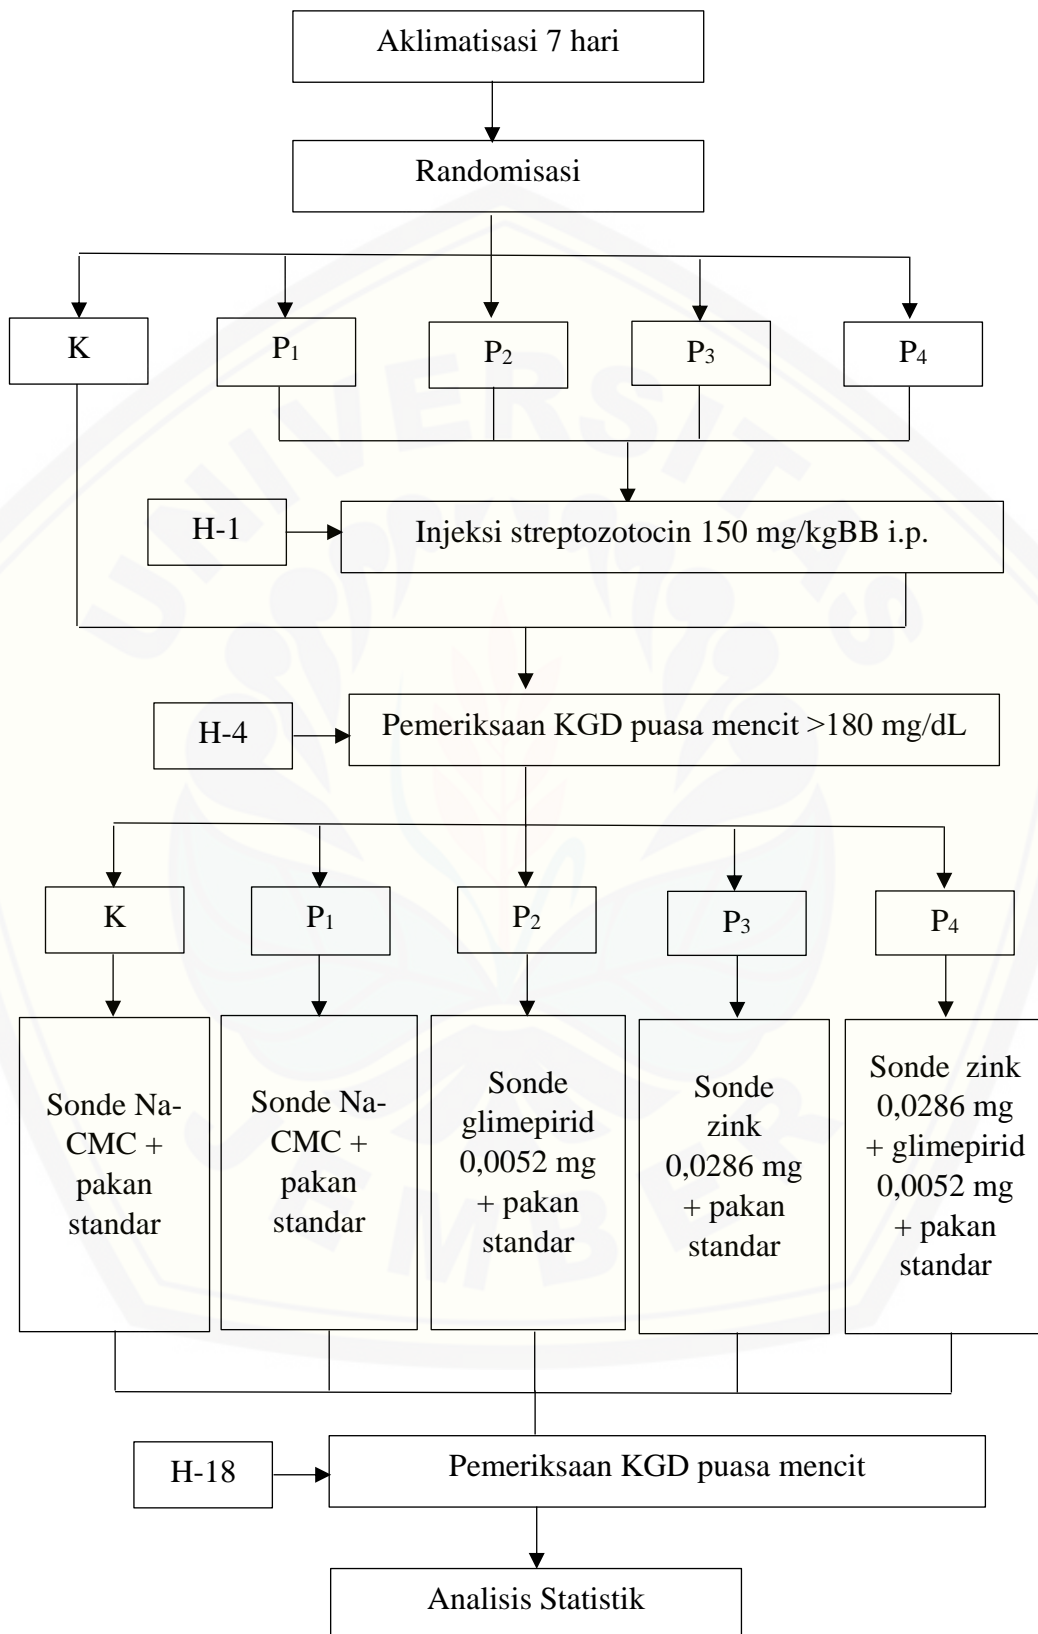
Aklimatisasi 7 hari

Randomisasi

K

$P_1$

$P_2$

$P_3$

$P_4$

H-1

Injeksi streptozotocin 150 mg/kgBB i.p.

H-4

Pemeriksaan KGD puasa mencit >180 mg/dL

K

$P_1$

$P_2$

$P_3$

$P_4$

Sonde Na-CMC + pakan standar

Sonde Na-CMC + pakan standar

Sonde glimepirid 0,0052 mg + pakan standar

Sonde zink 0,0286 mg + pakan standar

Sonde zink 0,0286 mg + glimepirid 0,0052 mg + pakan standar

H-18

Pemeriksaan KGD puasa mencit

Analisis Statistik